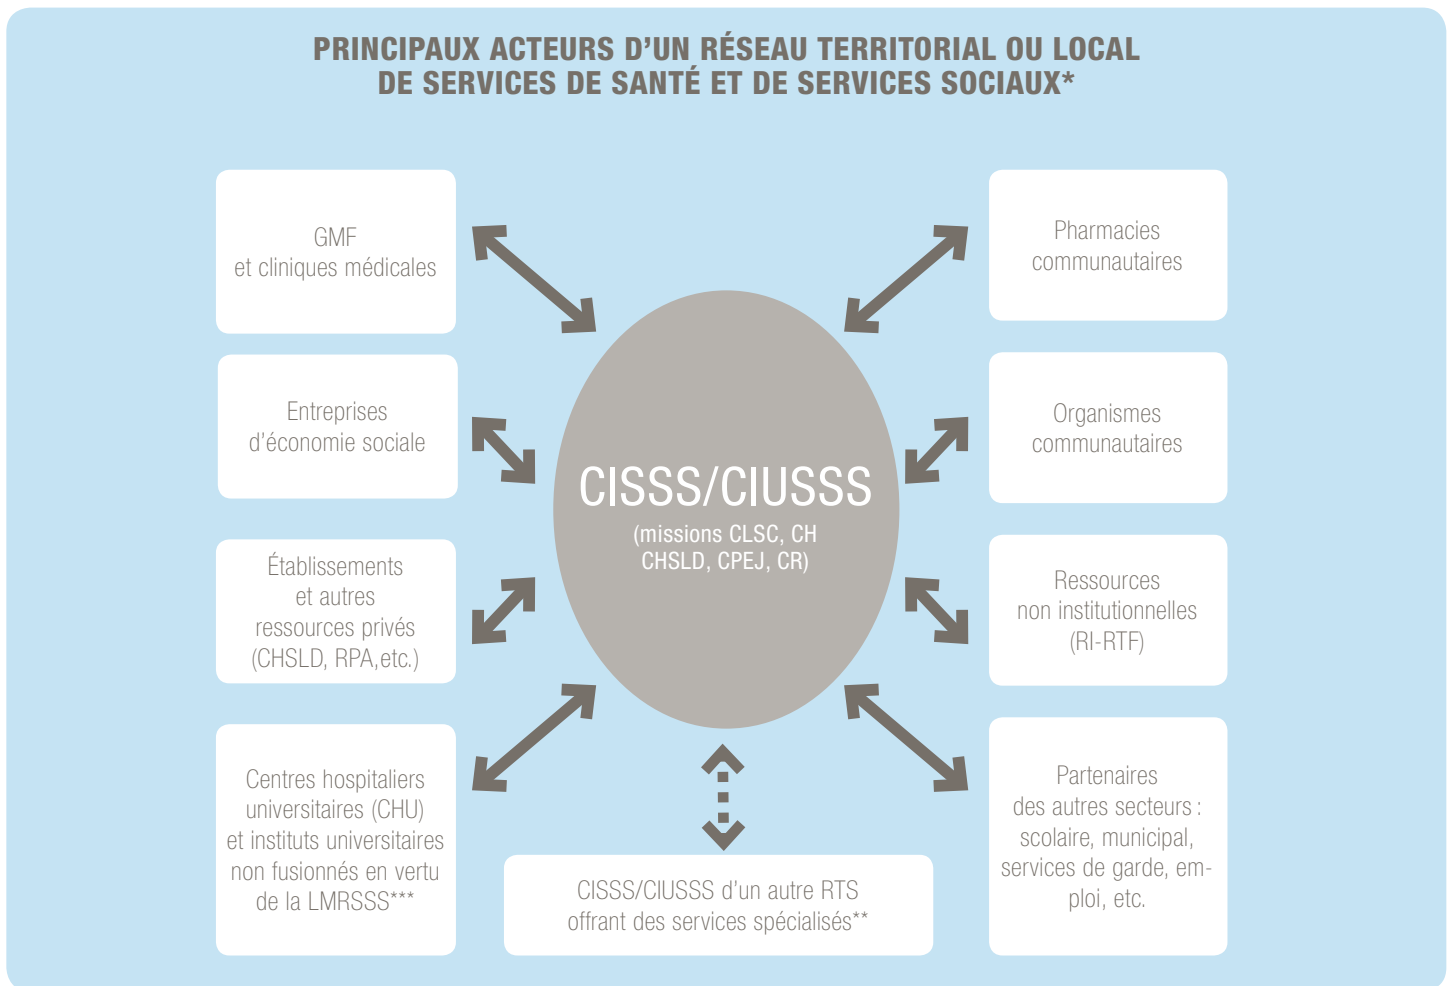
PRINCIPAUX ACTEURS D'UN RÉSEAU TERRITORIAL OU LOCAL DE SERVICES DE SANTÉ ET DE SERVICES SOCIAUX*

GMF et cliniques médicales

Pharmacies communautaires

Entreprises d'économie sociale

Organismes communautaires

CISSS/CIUSSS
(missions CLSC, CH CHSLD, CPEJ, CR)

Établissements et autres ressources privés (CHSLD, RPA,etc.)

Ressources non institutionnelles (RI-RTF)

Centres hospitaliers universitaires (CHU) et instituts universitaires non fusionnés en vertu de la LMRSSS***

CISSS/CIUSSS d'un autre RTS offrant des services spécialisés**

Partenaires des autres secteurs : scolaire, municipal, services de garde, emploi, etc.